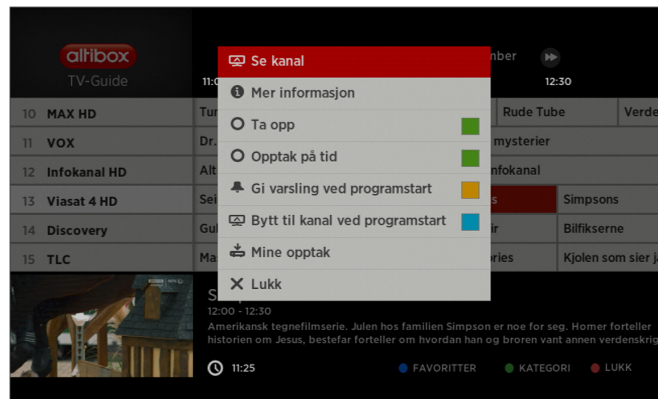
altibox
TV-Guide

11:0

mber

12:30

10 MAX HD
11 VOX
12 Infokanal HD
13 Viasat 4 HD
14 Discovery
15 TLC

Tur
Dr.
Alt
Sei
Gul
Ma

Rude Tube
Verde
mysterier
nfokanal
s
Simpsons
ir
Bilfikserne
ories
Kjolen som sier j

Se kanal
Mer informasjon
Ta opp
Opptak på tid
Gi varsling ved programstart
Bytt til kanal ved programstart
Mine opptak
Lukk

S
12:00 - 12:30
Amerikansk tegnefilmserie. Julen hos familien Simpson er noe for seg. Homer forteller historien om Jesus, bestefar forteller om hvordan han og broren vant annen verdenskrig

11:25

FAVORITTER
KATEGORI
LUKK